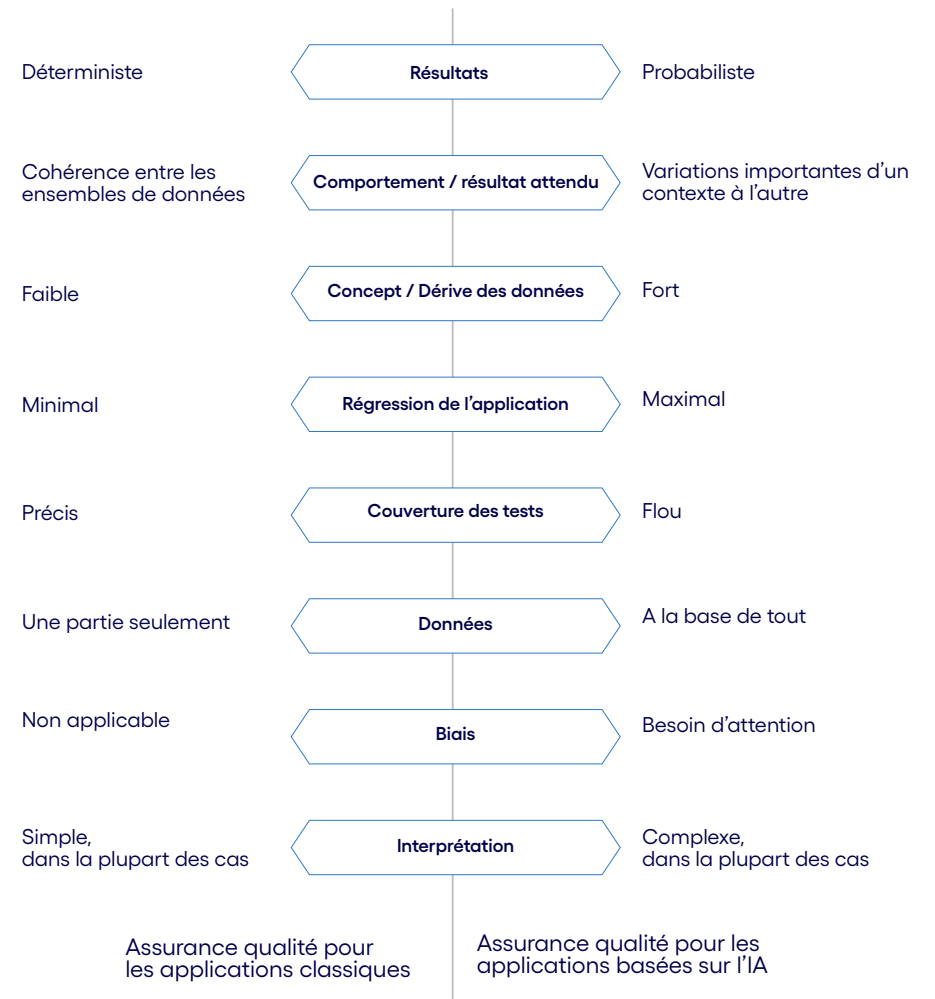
Déterministe

Résultats

Probabiliste

Cohérence entre les ensembles de données

Comportement / résultat attendu

Variations importantes d'un contexte à l'autre

Faible

Concept / Dérive des données

Fort

Minimal

Régression de l'application

Maximal

Précis

Couverture des tests

Flou

Une partie seulement

Données

A la base de tout

Non applicable

Biais

Besoin d'attention

Simple, dans la plupart des cas

Interprétation

Complexe, dans la plupart des cas

Assurance qualité pour les applications classiques

Assurance qualité pour les applications basées sur l'IA